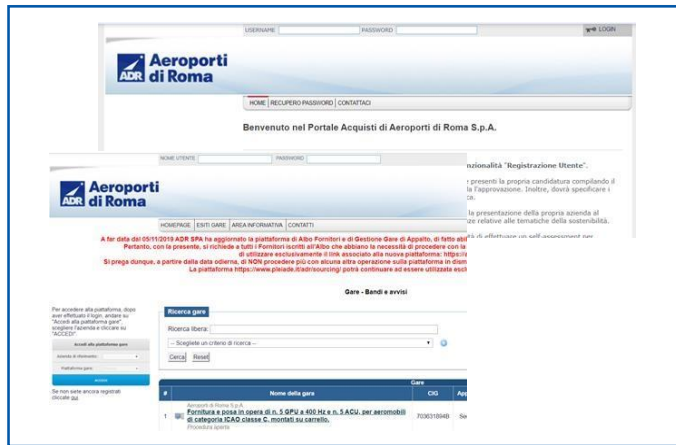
USERNAME PASSWORD LOGIN

ADR Aeroporti di Roma

HOME | RECUPERO PASSWORD | CONTATTACI

Benvenuto nel Portale Acquisti di Aeroporti di Roma S.p.A.

nzionalità "Registrazione Utente".

e presenti la propria candidatura compilando il e l'approvazione. Inoltre, dovrà specificare i

la presentazione della propria azienda al ze relative alle tematiche della sostenibilità.

à di effettuare un self-assessment per

NOME UTENTE PASSWORD

ADR Aeroporti di Roma

HOMEPAGE | ESITI GARE | AREA INFORMATIVA | CONTATTI

A far data dal 05/11/2019 ADR SPA ha aggiornato la piattaforma di Albo Fornitori e di Gestione Gare di Appalto, di fatto abi Pertanto, con la presente, si richiede a tutti i Fornitori iscritti all'Albo che abbiano la necessità di procedere con la di utilizzare esclusivamente il link associato alla nuova piattaforma: https://

Si prega dunque, a partire dalla data odierna, di NON procedere più con alcuna altra operazione sulla piattaforma in dism La piattaforma https://www.pleiade.it/adr/sourcing/ potrà continuare ad essere utilizzata escl

Gare - Bandi e avvisi

Per accedere alla piattaforma, dopo aver effettuato il login, andare su "Accedi alla piattaforma gare" scegliere l'azienda e cliccare su "ACCEDI"

Accedi alla piattaforma gare

Azienda di riferimento

Piattaforma gare

Accedi

Se non siete ancora registrati cliccate qui

Ricerca gare

Ricerca libera:

-- Scegliete un criterio di ricerca --

Cerca Reset

| # | Gare Nome della gara | CIG | App |
|---|---|---|---|
| 1 | Aeroporti di Roma S.p.A. Fornitura e posa in opera di n. 5 GPU a 400 Hz e n. 5 ACU, per aeromobili di categoria ICAO classe C, montati su carrello. Procedura aperta | 703631894B | Se |